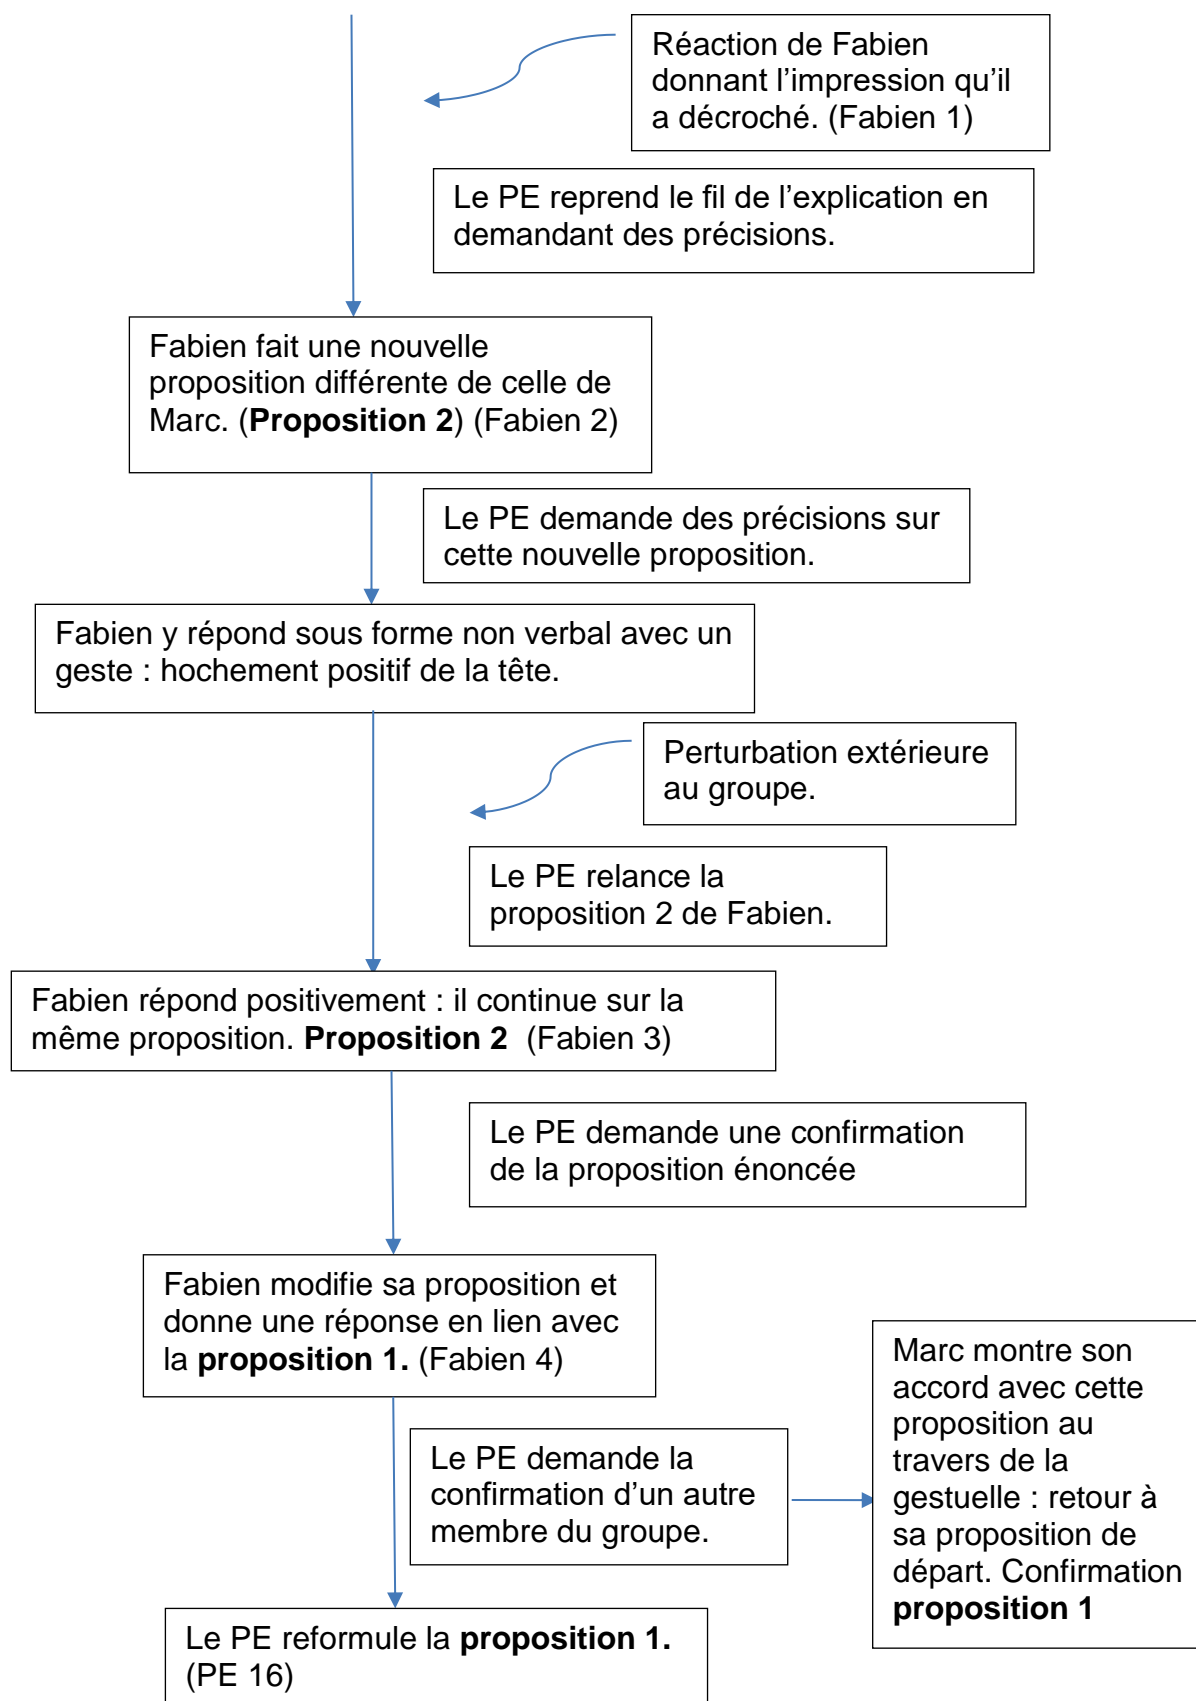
Réaction de Fabien donnant l'impression qu'il a décroché. (Fabien 1)

Le PE reprend le fil de l'explication en demandant des précisions.

Fabien fait une nouvelle proposition différente de celle de Marc. (**Proposition 2**) (Fabien 2)

Le PE demande des précisions sur cette nouvelle proposition.

Fabien y répond sous forme non verbal avec un geste : hochement positif de la tête.

Perturbation extérieure au groupe.

Le PE relance la proposition 2 de Fabien.

Fabien répond positivement : il continue sur la même proposition. **Proposition 2** (Fabien 3)

Le PE demande une confirmation de la proposition énoncée

Fabien modifie sa proposition et donne une réponse en lien avec la **proposition 1.** (Fabien 4)

Le PE demande la confirmation d'un autre membre du groupe.

Marc montre son accord avec cette proposition au travers de la gestuelle : retour à sa proposition de départ. Confirmation **proposition 1**

Le PE reformule la **proposition 1.** (PE 16)